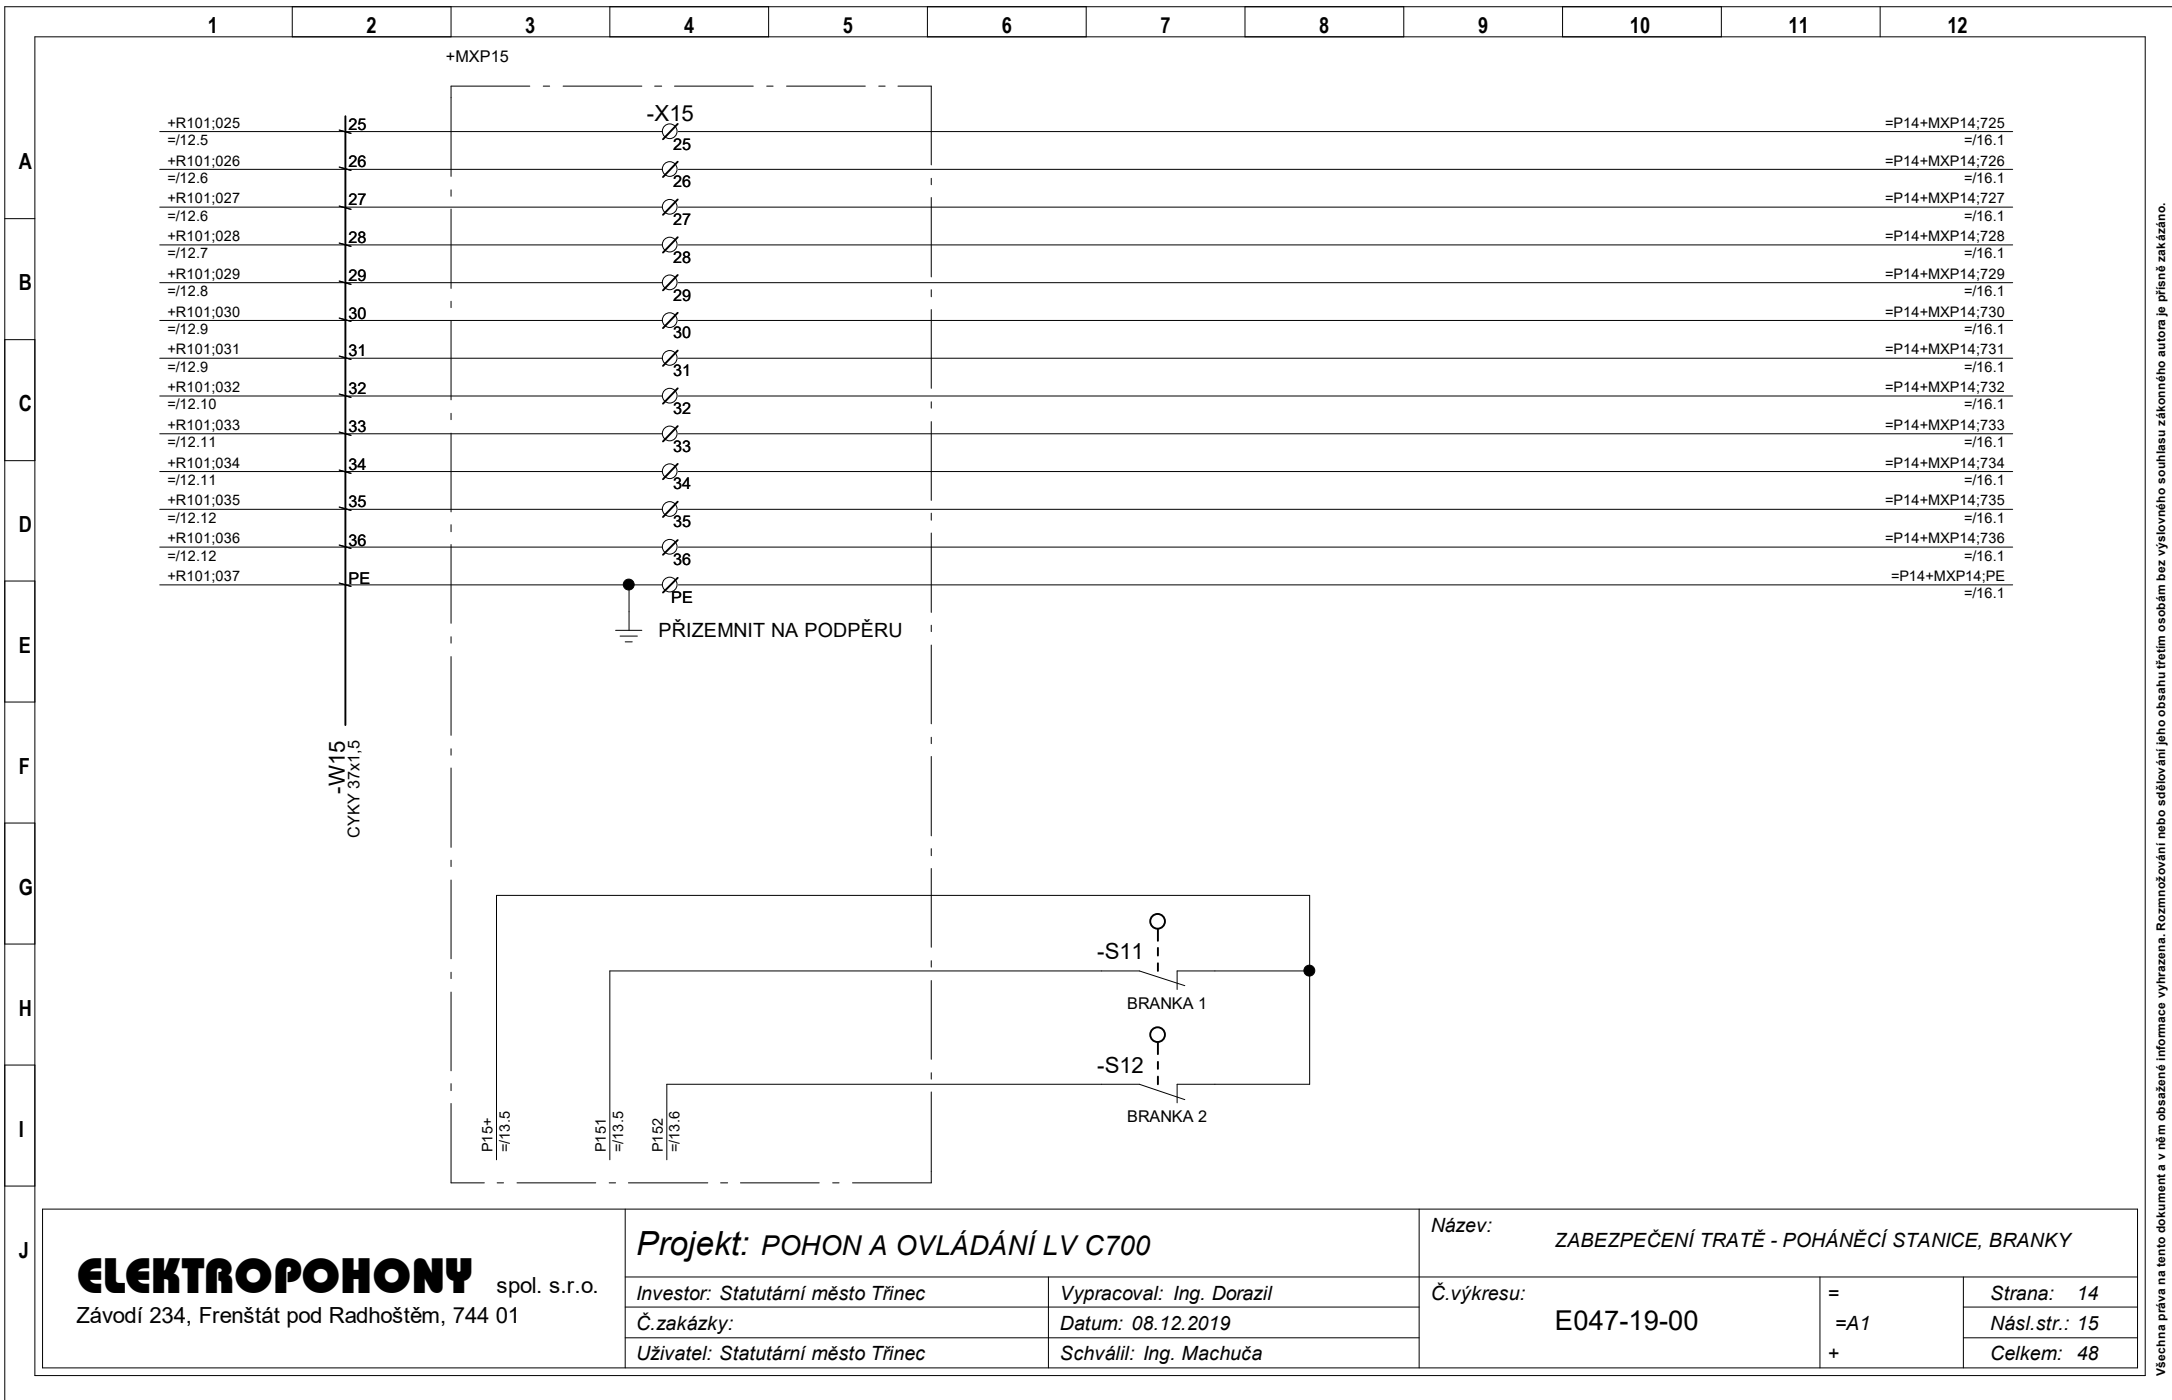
1 2 3 4 5 6 7 8 9 10 11 12

A B C D E F G H I J

+MXP15

-X15

+R101;025 =/12.5 25 — 25 — =P14+MXP14;725 =/16.1
+R101;026 =/12.6 26 — 26 — =P14+MXP14;726 =/16.1
+R101;027 =/12.6 27 — 27 — =P14+MXP14;727 =/16.1
+R101;028 =/12.7 28 — 28 — =P14+MXP14;728 =/16.1
+R101;029 =/12.8 29 — 29 — =P14+MXP14;729 =/16.1
+R101;030 =/12.9 30 — 30 — =P14+MXP14;730 =/16.1
+R101;031 =/12.9 31 — 31 — =P14+MXP14;731 =/16.1
+R101;032 =/12.10 32 — 32 — =P14+MXP14;732 =/16.1
+R101;033 =/12.11 33 — 33 — =P14+MXP14;733 =/16.1
+R101;034 =/12.11 34 — 34 — =P14+MXP14;734 =/16.1
+R101;035 =/12.12 35 — 35 — =P14+MXP14;735 =/16.1
+R101;036 =/12.12 36 — 36 — =P14+MXP14;736 =/16.1
+R101;037 PE — PE — =P14+MXP14;PE =/16.1

PŘIZEMNIT NA PODPĚRU

-W15
CYKY 37x1,5

-S11
BRANKA 1

-S12
BRANKA 2

P15+ =/13.5
P151 =/13.5
P152 =/13.6

ELEKTROPOHONY spol. s.r.o.
Závodí 234, Frenštát pod Radhoštěm, 744 01

Projekt: POHON A OVLÁDÁNÍ LV C700
Investor: Statutární město Třinec
Č.zakázky:
Uživatel: Statutární město Třinec
Vypracoval: Ing. Dorazil
Datum: 08.12.2019
Schválil: Ing. Machuča

Název:
ZABEZPEČENÍ TRATĚ - POHÁNĚCÍ STANICE, BRANKY

Č.výkresu:
E047-19-00

=
=A1
+

Strana: 14
Násl.str.: 15
Celkem: 48

Všechna práva na tento dokument a v něm obsažené informace vyhrazena. Rozmnožování nebo sdělování jeho obsahu třetím osobám bez vyslovného souhlasu zákonného autora je přísně zakázáno.